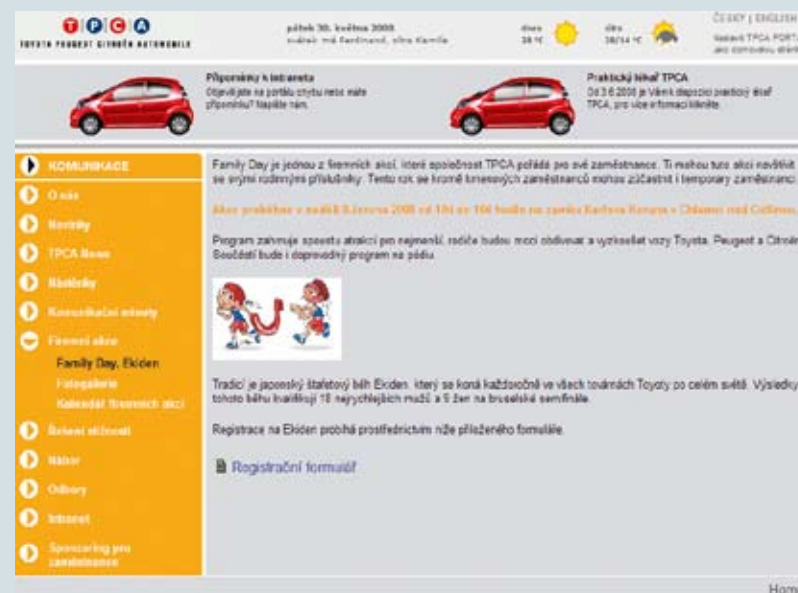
TPCA
TOYOTA PEUGEOT CITROËN AUTOMOBILE

pátek 30. května 2008
svátek má Ferdinand, zítra Kamila

dnes 28 °C

zítra 28/14 °C

ČESKY | ENGLISH
Vatavá TPCA PORTAL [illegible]

Připomínky k intranetu
Objevili jste na portálu chybu nebo máte připomínky? Napište nám.

Praktický lékař TPCA
Od 3.6.2008 je Vám k dispozici praktický lékař TPCA, pro více informací klikněte.

KOMUNIKACE
O nás
Kontakty
TPCA News
Nástěnky
Komunikační aktivity
Firemní akce
Family Day, Ekiden
Fotogalerie
Kalendář firemních akcí
Řešení stížností
Názor
Odbory
Intranet
Sponzoring pro zaměstnance

Family Day je jednou z firemních akcí, které společnost TPCA pořádá pro své zaměstnance. Ti mohou tuto akci navštívit se svými rodinnými příslušníky. Tento rok se kromě kmenových zaměstnanců mohou zúčastnit i temporary zaměstnanci.

Akce proběhne v neděli 8.června 2008 od 10h do 16h budou na zámku Karlova Koruna v Chlumci nad Cidlinou.

Program zahrnuje spoustu atrakcí pro nejmenší, rodiče budou moci obdivovat a vyzkoušet vozy Toyota, Peugeot a Citroën. Součástí bude i doprovodný program na pódiu.

Tradicí je japonský štafetový běh Ekiden, který se koná každoročně ve všech továrnách Toyoty po celém světě. Výsledky tohoto běhu kvalifikují 10 nejrychlejších mužů a 5 žen na bruselské semifinále.

Registrace na Ekiden probíhá prostřednictvím níže přiloženého formuláře.

Registrační formulář

Hom